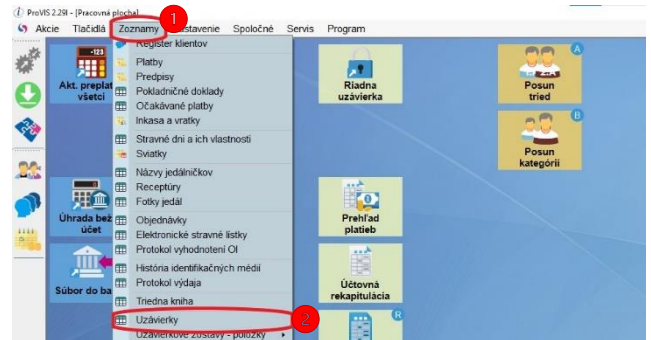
ProVIS 2.29l - [Pracovná plocha]

Akcie Tlačidlá Zoznamy Nastavenie Spoločné Servis Program

1

Register klientov
Platby
Predpisy
Pokladničné doklady
Očakávané platby
Inkasa a vratky
Stravné dni a ich vlastnosti
Sviatky
Názvy jedálničkov
Receptúry
Fotky jedál
Objednávky
Elektronické stravné lístky
Protokol vyhodnotení OI
História identifikačných médií
Protokol výdaja
Triedna kniha
Uzávierky
Uzávierkové zostavy - položky

2

-123
Akt. preplat všetci

Úhrada bež účet

Súbor do ba

Riadna uzávierka

Prehľad platieb

Účtovná rekapitulácia

A
Posun tried

B
Posun kategórii

R